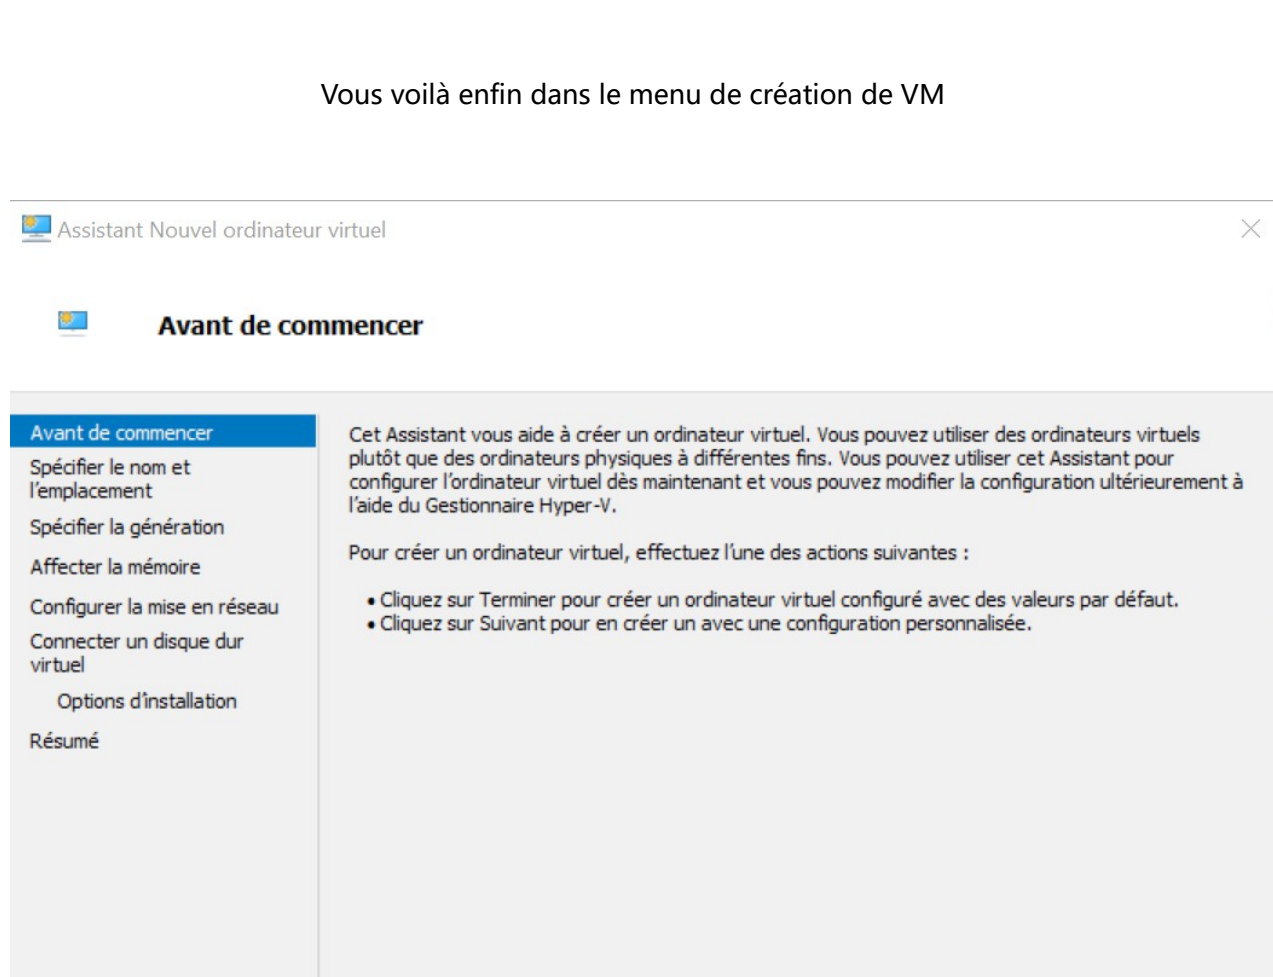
Vous voilà enfin dans le menu de création de VM

Assistant Nouvel ordinateur virtuel

Avant de commencer

Avant de commencer
Spécifier le nom et l'emplacement
Spécifier la génération
Affecter la mémoire
Configurer la mise en réseau
Connecter un disque dur virtuel
Options d'installation
Résumé

Cet Assistant vous aide à créer un ordinateur virtuel. Vous pouvez utiliser des ordinateurs virtuels plutôt que des ordinateurs physiques à différentes fins. Vous pouvez utiliser cet Assistant pour configurer l'ordinateur virtuel dès maintenant et vous pouvez modifier la configuration ultérieurement à l'aide du Gestionnaire Hyper-V.

Pour créer un ordinateur virtuel, effectuez l'une des actions suivantes :

• Cliquez sur Terminer pour créer un ordinateur virtuel configuré avec des valeurs par défaut.
• Cliquez sur Suivant pour en créer un avec une configuration personnalisée.